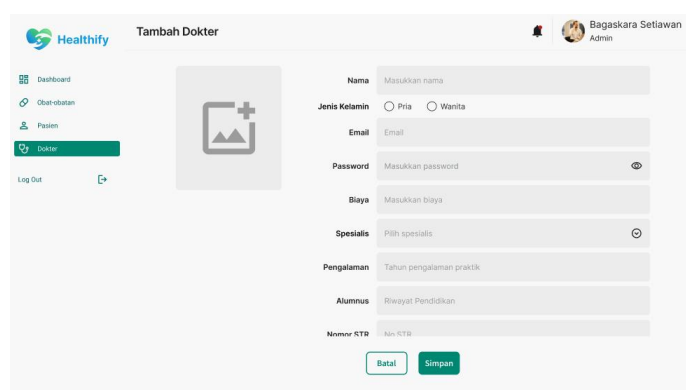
Healthify

Tambah Dokter

Bagaskara Setiawan
Admin

Dashboard
Obat-obatan
Pasien
Dokter
Log Out

Nama | Masukkan nama
Jenis Kelamin | Pria | Wanita
Email | Email
Password | Masukkan password
Biaya | Masukkan biaya
Spesialis | Pilih spesialis
Pengalaman | Tahun pengalaman praktik
Alumnus | Riwayat Pendidikan
Nomor STR | No STR

Batal
Simpan